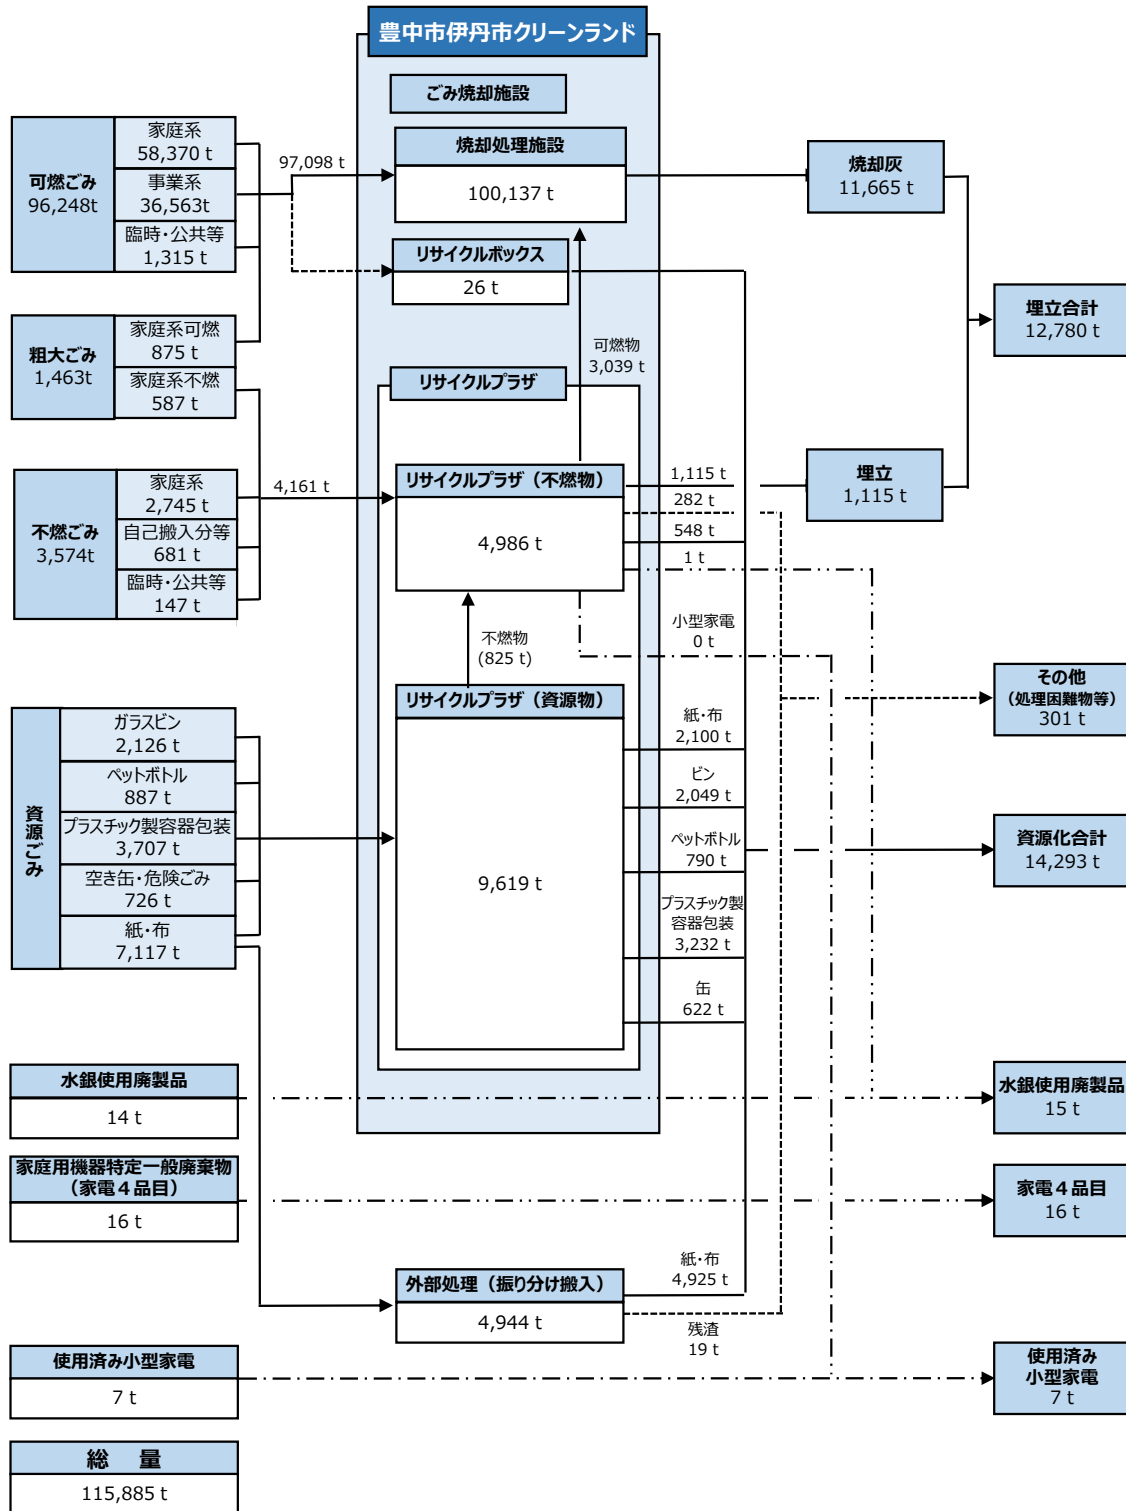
豊中市伊丹市クリーンランド

ごみ焼却施設

焼却処理施設
100,137 t

リサイクルボックス
26 t

リサイクルプラザ

リサイクルプラザ（不燃物）
4,986 t

リサイクルプラザ（資源物）
9,619 t

可燃ごみ
96,248t
家庭系
58,370 t
事業系
36,563t
臨時・公共等
1,315 t

粗大ごみ
1,463t
家庭系可燃
875 t
家庭系不燃
587 t

不燃ごみ
3,574t
家庭系
2,745 t
自己搬入分等
681 t
臨時・公共等
147 t

資源ごみ
ガラスビン
2,126 t
ペットボトル
887 t
プラスチック製容器包装
3,707 t
空き缶・危険ごみ
726 t
紙・布
7,117 t

97,098 t
4,161 t
可燃物
3,039 t
不燃物
(825 t)

1,115 t
282 t
548 t
1 t
小型家電
0 t
紙・布
2,100 t
ビン
2,049 t
ペットボトル
790 t
プラスチック製容器包装
3,232 t
缶
622 t

焼却灰
11,665 t

埋立合計
12,780 t

埋立
1,115 t

その他
（処理困難物等）
301 t

資源化合計
14,293 t

水銀使用廃製品
14 t

水銀使用廃製品
15 t

家庭用機器特定一般廃棄物
（家電４品目）
16 t

家電４品目
16 t

外部処理（振り分け搬入）
4,944 t

紙・布
4,925 t
残渣
19 t

使用済み小型家電
7 t

使用済み
小型家電
7 t

総　量
115,885 t